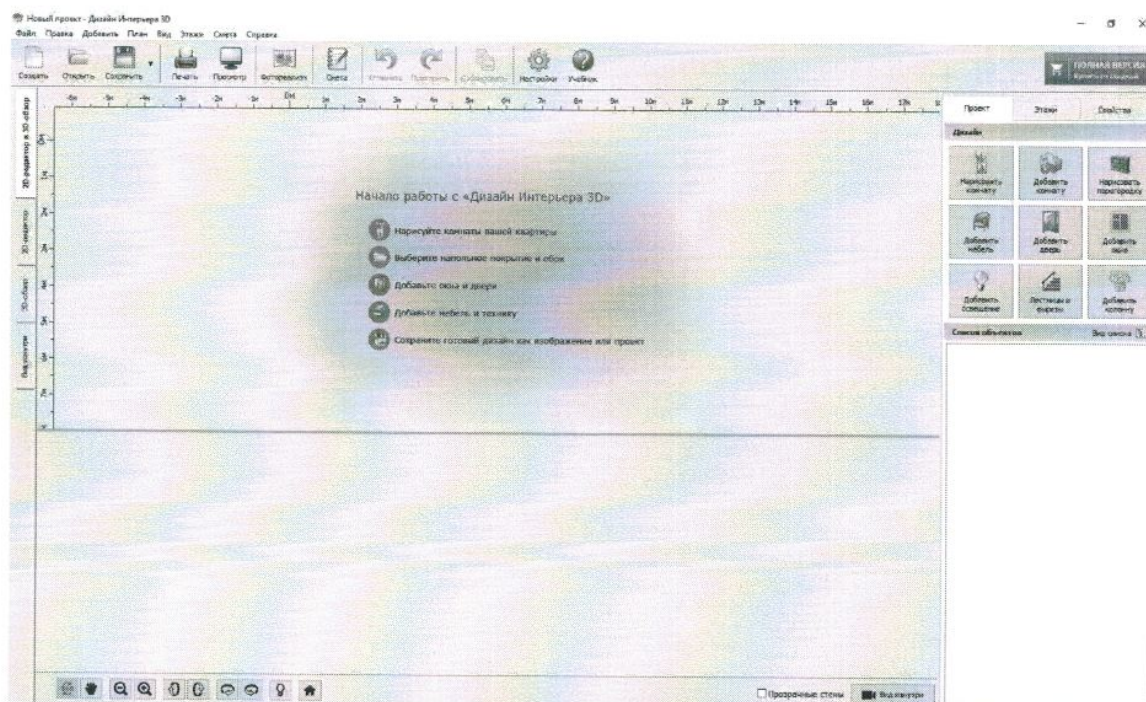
Новый проект - Дизайн Интерьера 3D
Файл Правка Добавить План Вид Этажи Смета Справка

Создать Открыть Сохранить Печать Просмотр Фотореализм Смета Отменить Повторить Дублировать Настройки Учебник

ПОЛНАЯ ВЕРСИЯ

3D-редактор в 3D-обзор
2D-редактор
3D-обзор
Видеоуроки

Проект Этажи Свойства

Дизайн

Нарисовать комнату
Добавить комнату
Нарисовать перегородку
Добавить мебель
Добавить дверь
Добавить окно
Добавить освещение
Лестницы и вырезы
Добавить колонну

Список объектов
Вид списка

Начало работы с «Дизайн Интерьера 3D»

Нарисуйте комнаты вашей квартиры
Выберите напольное покрытие и обои
Добавьте окна и двери
Добавьте мебель и технику
Сохраните готовый дизайн как изображение или проект

Прозрачные стены
Вид квартиры